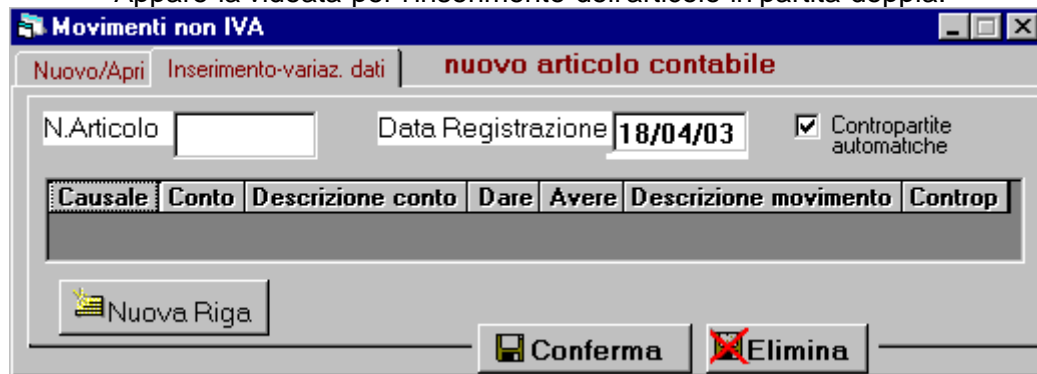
Appare la videata per l'inserimento dell'articolo in partita doppia:

Movimenti non IVA

Nuovo/Apri | Inserimento-variaz. dati | nuovo articolo contabile

N.Articolo

Data Registrazione 18/04/03

☑ Contropartite automatiche

| Causale | Conto | Descrizione conto | Dare | Avere | Descrizione movimento | Controp |
|---|---|---|---|---|---|---|

Nuova Riga

Conferma

Elimina